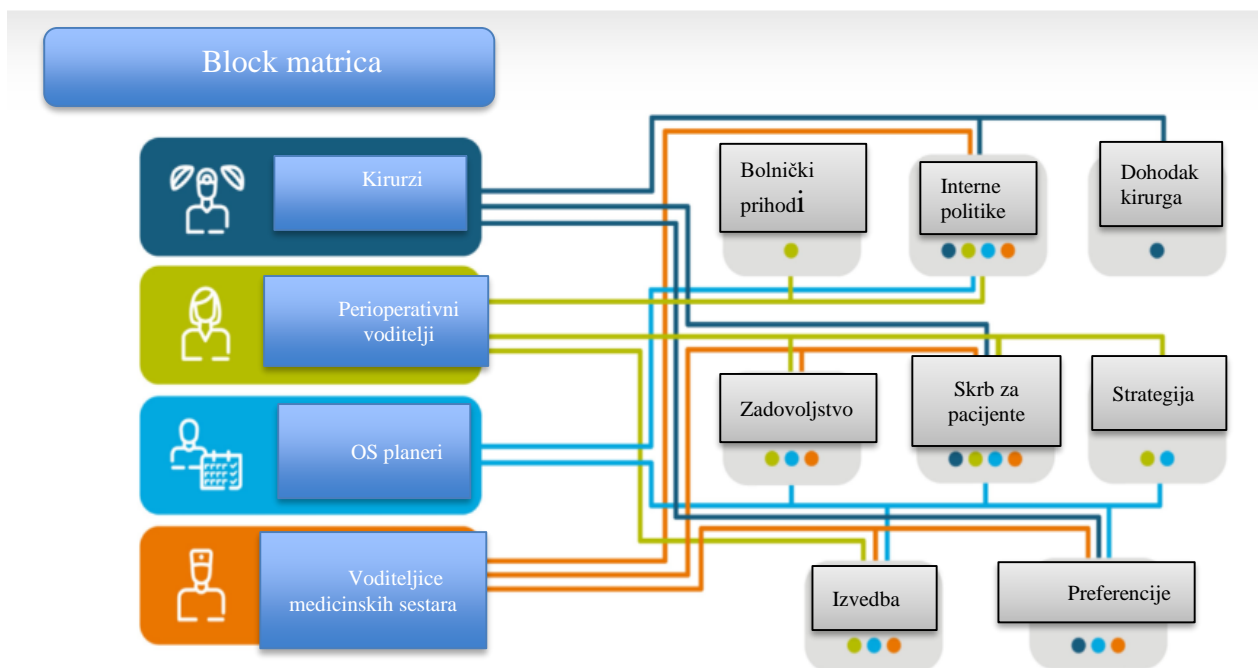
Block matrica

Kirurzi

Perioperativni voditelji

OS planeri

Voditeljice medicinskih sestara

Bolnički prihodi

Interne politike

Dohodak kirurga

Zadovoljstvo

Skrb za pacijente

Strategija

Izvedba

Preferencije